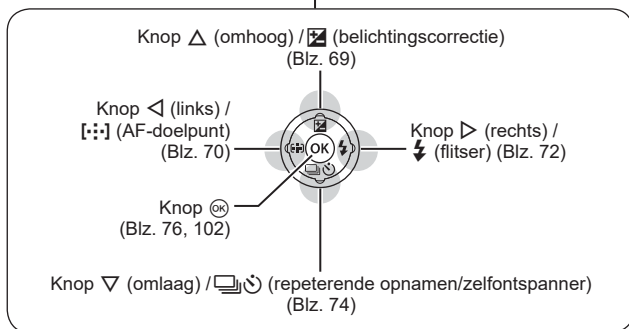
Knop △ (omhoog) / ☒ (belichtingscorrectie) (Blz. 69)

Knop ◁ (links) / [·:·] (AF-doelpunt) (Blz. 70)

Knop ▷ (rechts) / ⚡ (flitser) (Blz. 72)

Knop ㊋ (Blz. 76, 102)

OK

Knop ▽ (omlaag) / ▭ၑ (repeterende opnamen/zelfontspanner) (Blz. 74)